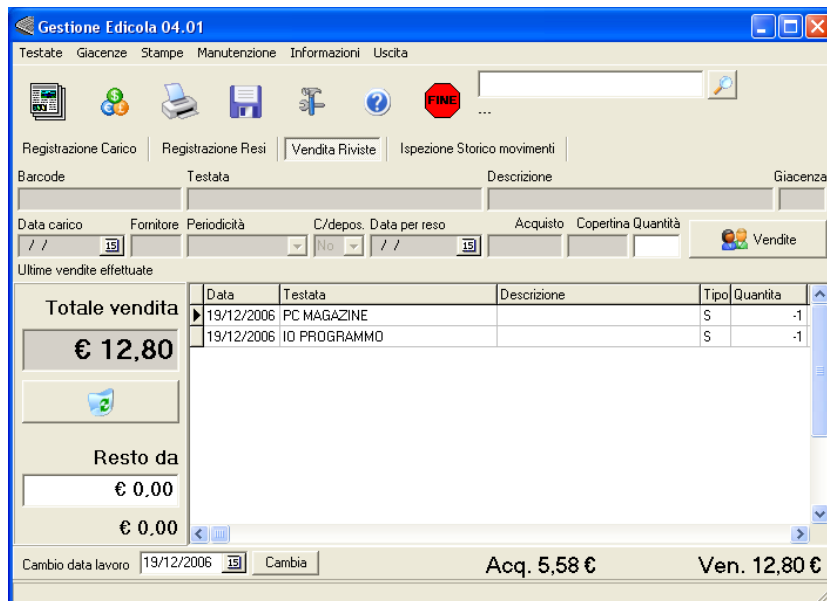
Gestione Edicola 04.01

Testate Giacenze Stampe Manutenzione Informazioni Uscita

FINE

...

Registrazione Carico | Registrazione Resi | Vendita Riviste | Ispezione Storico movimenti

Barcode | Testata | Descrizione | Giacenza

Data carico | Fornitore | Periodicità | C/depos. | Data per reso | Acquisto | Copertina | Quantità

/ / | 15 | No | / / | 15

Vendite

Ultime vendite effettuate

Totale vendita

€ 12,80

Resto da

€ 0,00

€ 0,00

| Data | Testata | Descrizione | Tipo | Quantita |
|---|---|---|---|---|
| 19/12/2006 | PC MAGAZINE | | S | -1 |
| 19/12/2006 | IO PROGRAMMO | | S | -1 |

Cambio data lavoro 19/12/2006 15 Cambia

Acq. 5,58 €

Ven. 12,80 €